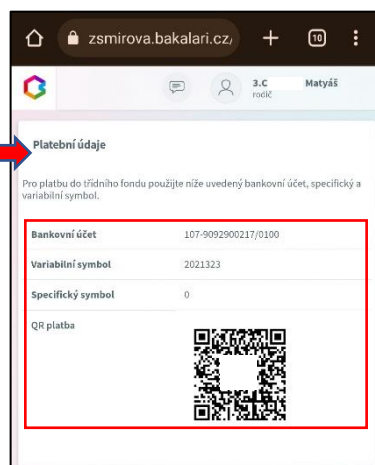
zsmirova.bakalari.cz/

10

3.C Matyáš
rodič

Platební údaje

Pro platbu do třídního fondu použijte níže uvedený bankovní účet, specifický a variabilní symbol.

| | |
|---|---|
| Bankovní účet | 107-9092900217/0100 |
| Variabilní symbol | 2021323 |
| Specifický symbol | 0 |
| QR platba | |